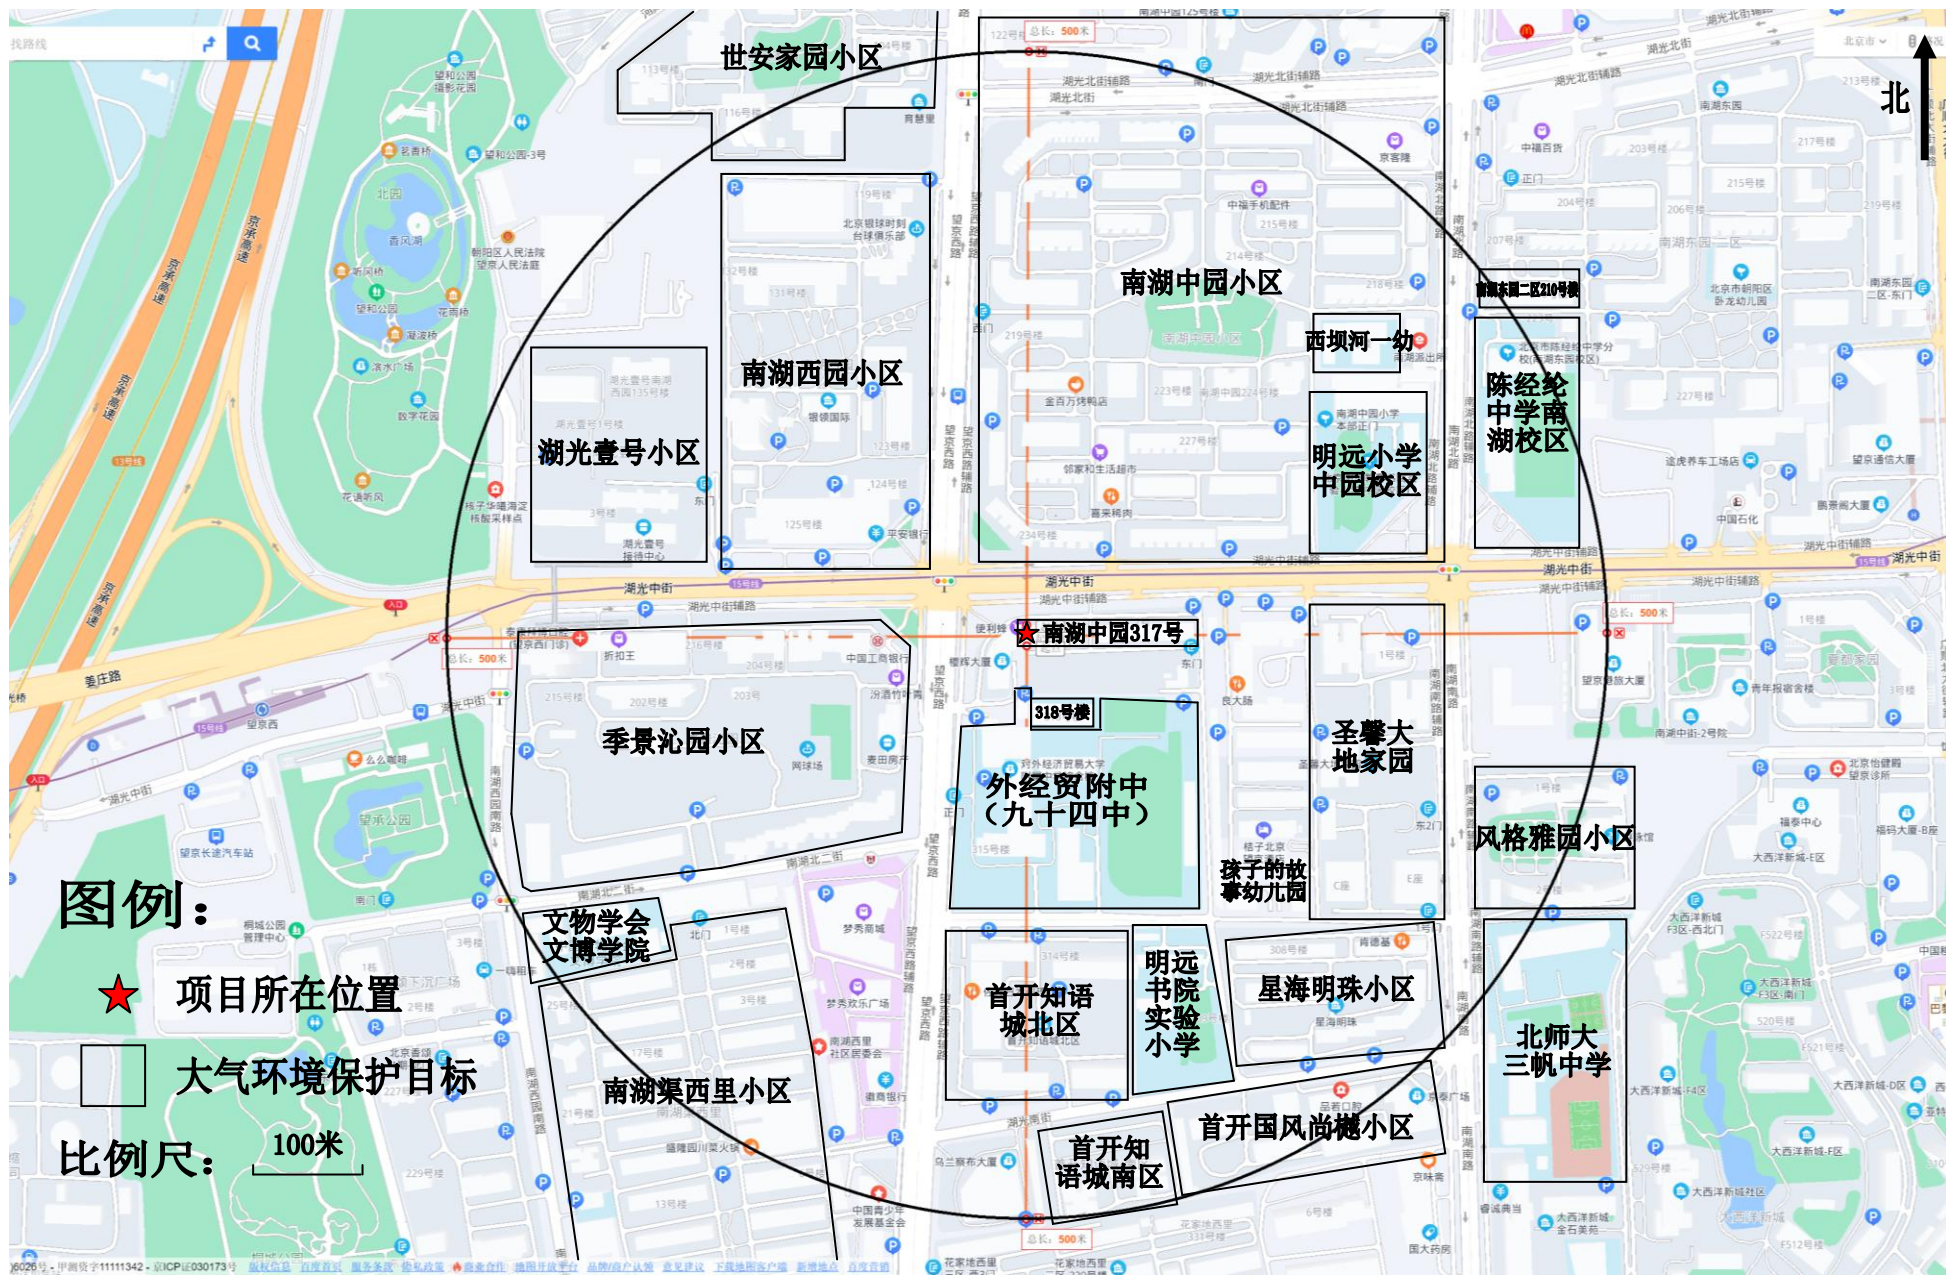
北

世安家园小区

南湖中园小区

南湖西园小区

湖光壹号小区

西坝河一幼

陈经纶中学南湖校区

明远小学中园校区

南湖东园二区210号楼

南湖中园317号

318号楼

季景沁园小区

外经贸附中（九十四中）

圣馨大地家园

风格雅园小区

孩子的故事幼儿园

文物学会文博学院

首开知语城北区

明远书院实验小学

星海明珠小区

北师大三帆中学

南湖渠西里小区

首开知语城南区

首开国风尚樾小区

湖光中街

总长：500米

图例：

项目所在位置

大气环境保护目标

比例尺：

100米